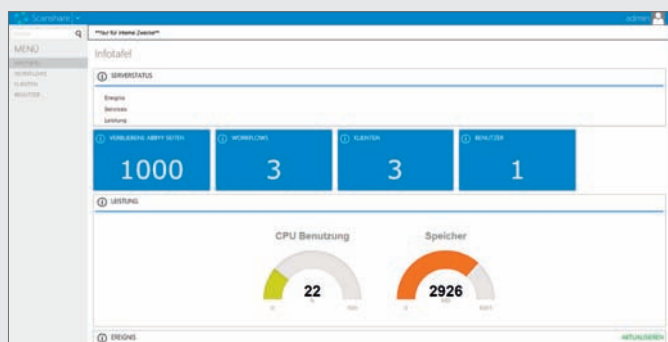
Scanshare
admin
MENÜ
INFOTAFEL
WORKFLOWS
KLIENTEN
BENUTZER
**Nur für interne Zwecke**
Infotafel
SERVERSTATUS
Ereignis
Services
Leistung
VERBLIEBENE ABBYY SEITEN
1000
WORKFLOWS
3
KLIENTEN
3
BENUTZER
1
LEISTUNG
CPU Benutzung
22
%
0
100
Speicher
2926
0
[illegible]
EREIGNIS
AKTUALISIEREN